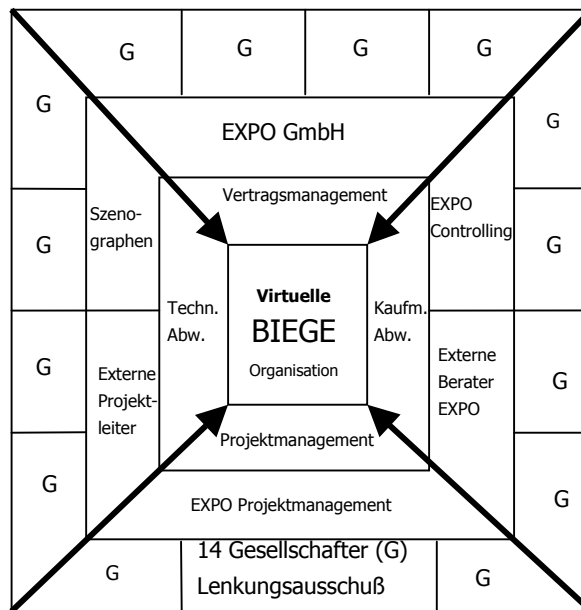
G G G G

G G

EXPO GmbH

Vertragsmanagement

Szenographen

EXPO Controlling

G G

Techn. Abw.

Virtuelle
BIEGE
Organisation

Kaufm. Abw.

G

Externe Projektleiter

Externe Berater EXPO

G

Projektmanagement

G G

EXPO Projektmanagement

G

14 Gesellschafter (G)
Lenkungsausschuß

G